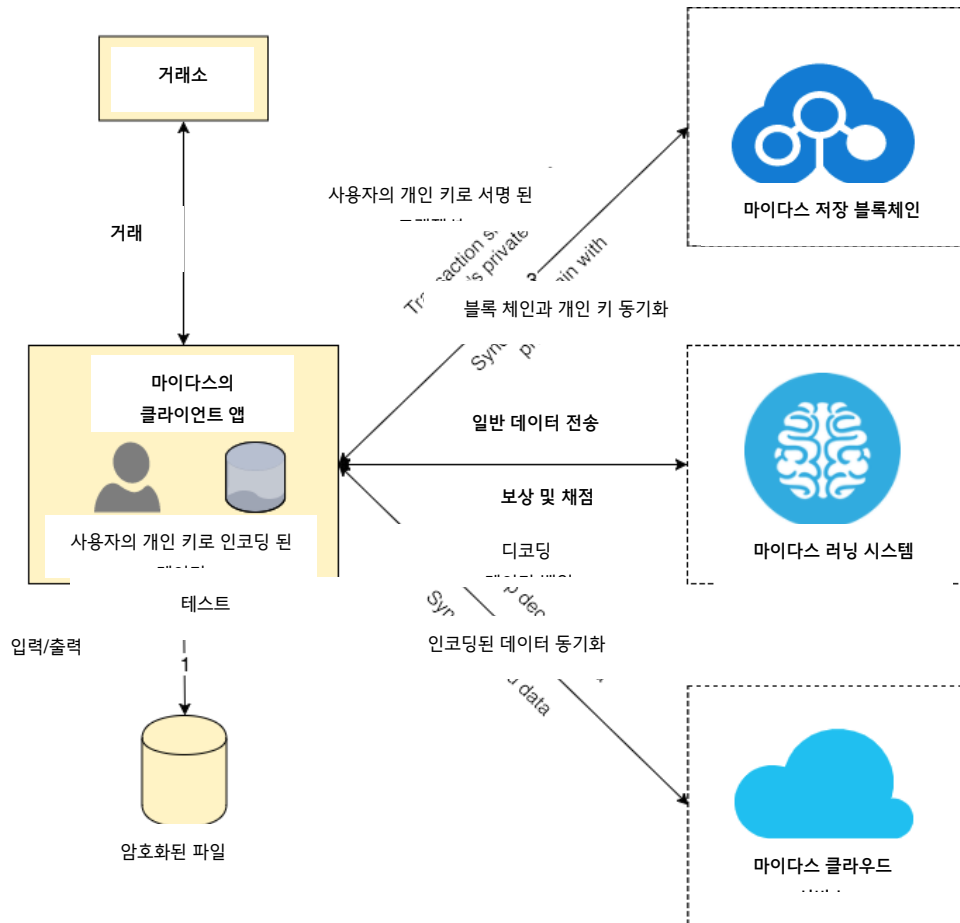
거래소

거래

사용자의 개인 키로 서명 된 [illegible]

Tr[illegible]action s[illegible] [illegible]'s private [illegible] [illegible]ain with

3

블록 체인과 개인 키 동기화

Syn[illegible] p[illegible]

마이다스 저장 블록체인

마이다스의 클라이언트 앱

일반 데이터 전송

보상 및 채점

사용자의 개인 키로 인코딩 된 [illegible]

디코딩 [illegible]

Syn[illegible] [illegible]p dec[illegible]

마이다스 러닝 시스템

테스트

입력/출력

1

인코딩된 데이터 동기화

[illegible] data

암호화된 파일

마이다스 클라우드 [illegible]